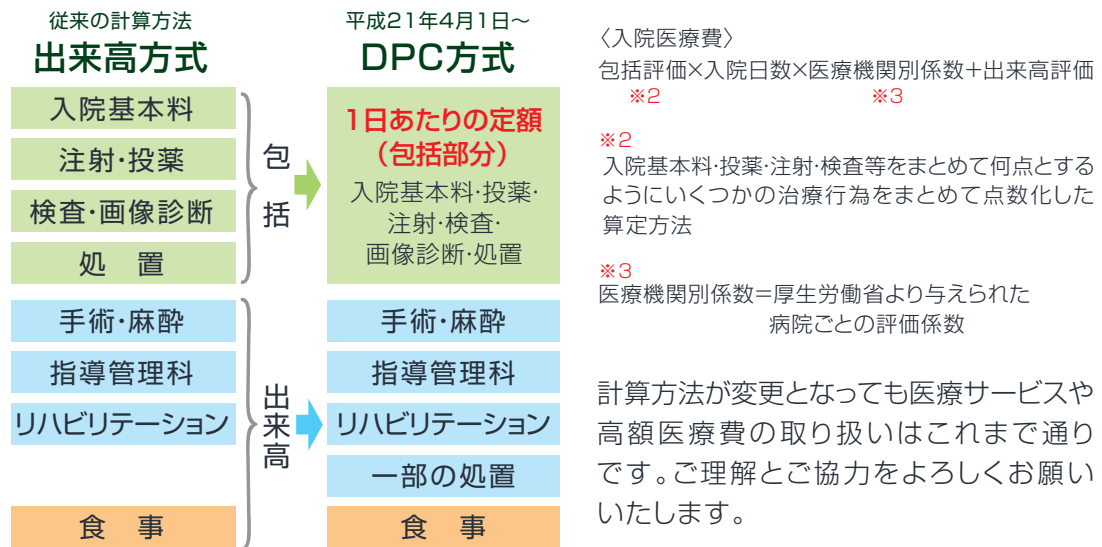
従来の計算方法
出来高方式

平成21年4月1日～
DPC方式

入院基本料
注射･投薬
検査･画像診断
処　置

包括

1日あたりの定額
（包括部分）
入院基本料･投薬･注射･検査･画像診断･処置

手術･麻酔
指導管理料
リハビリテーション

出来高

手術･麻酔
指導管理料
リハビリテーション
一部の処置

食　事

食　事

〈入院医療費〉
包括評価×入院日数×医療機関別係数＋出来高評価
※2　※3

※2
入院基本料･投薬･注射･検査等をまとめて何点とするようにいくつかの治療行為をまとめて点数化した算定方法

※3
医療機関別係数＝厚生労働省より与えられた病院ごとの評価係数

計算方法が変更となっても医療サービスや高額医療費の取り扱いはこれまで通りです。ご理解とご協力をよろしくお願いいたします。